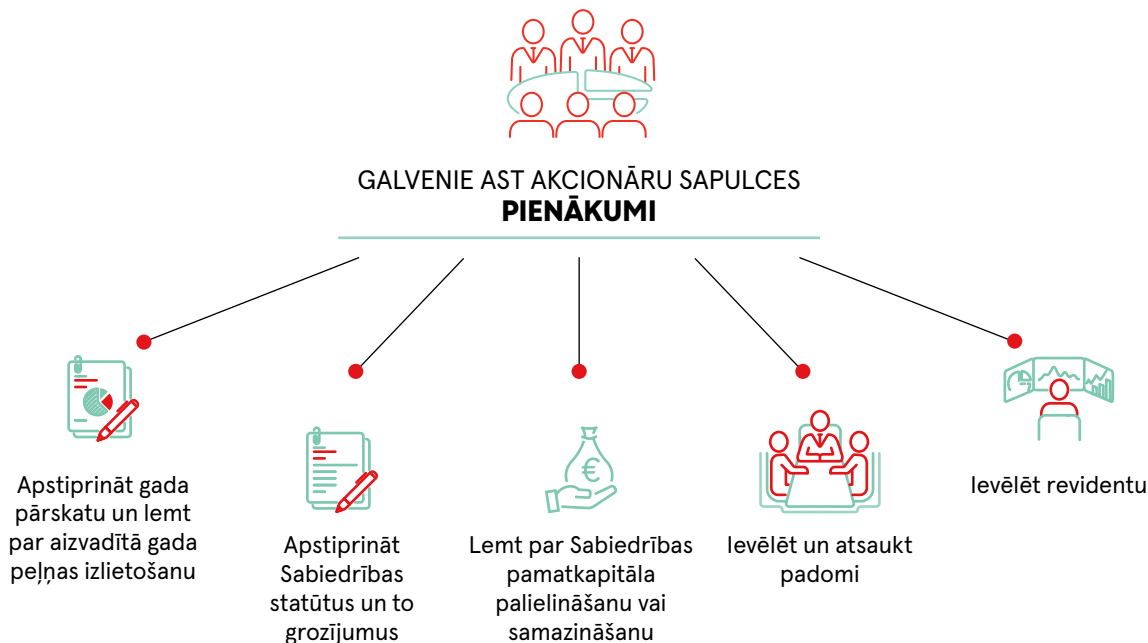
GALVENIE AST AKCIONĀRU SAPULCES
PIENĀKUMI

Apstiprināt gada pārskatu un lemt par aizvadītā gada peļņas izlietošanu

Apstiprināt Sabiedrības statūtus un to grozījumus

€

Lemt par Sabiedrības pamatkapitāla palielināšanu vai samazināšanu

Ievēlēt un atsaukt padomi

Ievēlēt revidentu